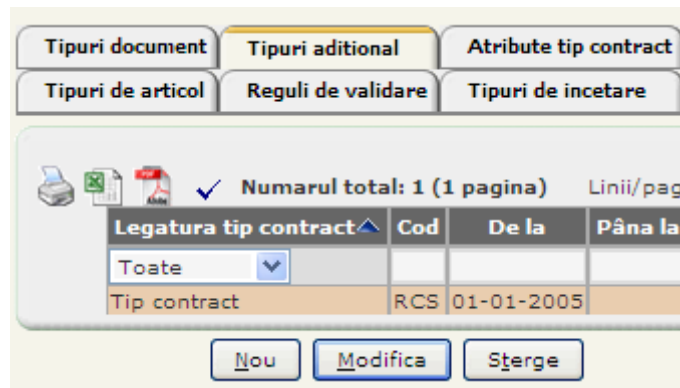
Tipuri document | Tipuri aditional | Atribute tip contract
Tipuri de articol | Reguli de validare | Tipuri de incetare

Numarul total: 1 (1 pagina) Linii/pag

| Legatura tip contract | Cod | De la | Pâna la |
|---|---|---|---|
| Toate | | | |
| Tip contract | RCS | 01-01-2005 | |

Nou | Modifica | Sterge